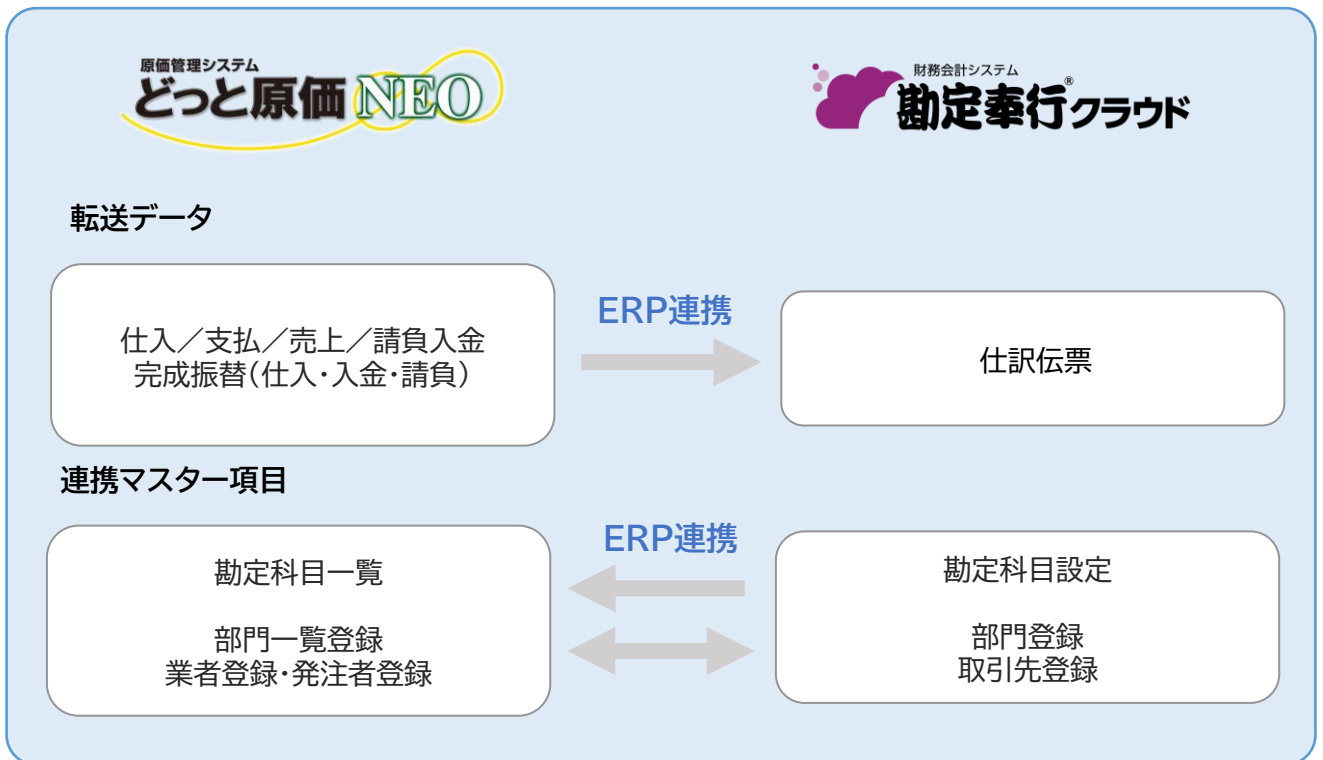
原価管理システム
どっと原価NEO

財務会計システム
勘定奉行®クラウド

転送データ

仕入／支払／売上／請負入金
完成振替(仕入・入金・請負)

ERP連携

仕訳伝票

連携マスター項目

勘定科目一覧

部門一覧登録
業者登録・発注者登録

ERP連携

勘定科目設定

部門登録
取引先登録